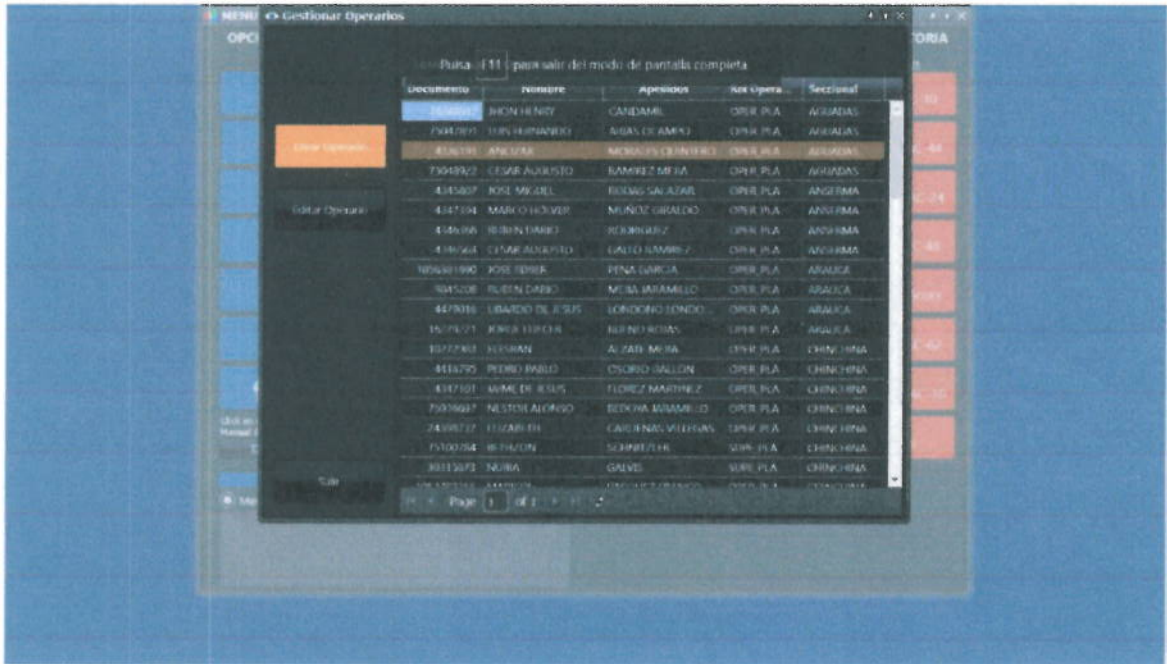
MENU Gestionar Operarios

OPCI

TORIA

Pulsa F11 para salir del modo de pantalla completa

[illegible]

Editar Operario

Salir

| Documento | Nombre | Apellidos | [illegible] Opera... | Seccional |
|---|---|---|---|---|
| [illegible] | JHON HENRY | CANDAMIL | OPER.PLA | AGUADAS |
| 75041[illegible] | LUIS HERNANDO | ARIAS OCAMPO | OPER.PLA | AGUADAS |
| 4336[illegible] | ANCIZAR | MORALES QUINTERO | OPER.PLA | AGUADAS |
| 75048922 | CESAR AUGUSTO | RAMIREZ MEJIA | OPER.PLA | AGUADAS |
| 4345407 | JOSE MIGUEL | RODAS SALAZAR | OPER.PLA | ANSERMA |
| 4347104 | MARCO HOLVER | MUÑOZ GIRALDO | OPER.PLA | ANSERMA |
| 4346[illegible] | RUBEN DARIO | RODRIGUEZ | OPER.PLA | ANSERMA |
| 4346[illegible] | CESAR AUGUSTO | GALLO RAMIREZ | OPER.PLA | ANSERMA |
| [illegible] | JOSE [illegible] | PEÑA GARCIA | OPER.PLA | ARAUCA |
| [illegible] | RUBEN DARIO | MEJIA JARAMILLO | OPER.PLA | ARAUCA |
| 4478016 | LIBARDO DE JESUS | LONDOÑO LONDO... | OPER.PLA | ARAUCA |
| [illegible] | JORGE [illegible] | BUENO ROJAS | OPER.PLA | ARAUCA |
| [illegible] | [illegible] | ALZATE MEJIA | OPER.PLA | CHINCHINA |
| 4416795 | PEDRO PABLO | OSORIO GALLON | OPER.PLA | CHINCHINA |
| 4347101 | JAIME DE JESUS | FLOREZ MARTINEZ | OPER.PLA | CHINCHINA |
| 75078687 | NESTOR ALONSO | BEDOYA JARAMILLO | OPER.PLA | CHINCHINA |
| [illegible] | ELIZABETH | CARDENAS VILLEGAS | OPER.PLA | CHINCHINA |
| 75100784 | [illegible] | SCHNEIDER | SUPE.PLA | CHINCHINA |
| 30315673 | NURIA | GALVIS | SUPE.PLA | CHINCHINA |

Page 1 of 1